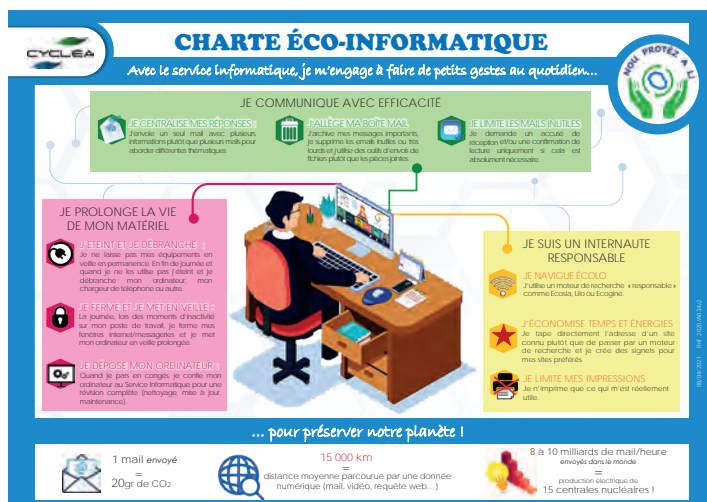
CYCLEA

CHARTE ÉCO-INFORMATIQUE

Avec le service informatique, je m'engage à faire de petits gestes au quotidien...

NOUS PROTÉGEZ À LI

JE COMMUNIQUE AVEC EFFICACITÉ

JE CENTRALISE MES RÉPONSES : J'envoie un seul mail avec plusieurs informations plutôt que plusieurs mails pour aborder différentes thématiques.

J'ALLÈGE MA BOÎTE MAIL : J'archive mes messages importants, je supprime les emails inutiles ou très lourds et j'utilise des outils d'envois de fichiers plutôt que les pièces jointes.

JE LIMITE LES MAILS INUTILES : Je demande un accusé de réception et/ou une confirmation de lecture uniquement si cela est absolument nécessaire.

JE PROLONGE LA VIE DE MON MATÉRIEL

J'ÉTEINT ET JE DÉBRANCHE : Je ne laisse pas mes équipements en veille en permanence. En fin de journée et quand je ne les utilise pas j'éteint et je débranche mon ordinateur, mon chargeur de téléphone ou autre.

JE FERME ET JE MET EN VEILLE : La journée, lors des moments d'inactivité sur mon poste de travail, je ferme mes fenêtres internet/messageries et je met mon ordinateur en veille prolongée.

JE DÉPOSE MON ORDINATEUR : Quand je pars en congés, je confie mon ordinateur au Service Informatique pour une révision complète (nettoyage, mise à jour, maintenance).

JE SUIS UN INTERNAUTE RESPONSABLE

JE NAVIGUE ÉCOLO : J'utilise un moteur de recherche « responsable » comme Ecosia, Lilo ou Ecogine.

J'ÉCONOMISE TEMPS ET ÉNERGIES : Je tape directement l'adresse d'un site connu plutôt que de passer par un moteur de recherche et je crée des signets pour mes sites préférés.

JE LIMITE MES IMPRESSIONS : Je n'imprime que ce qui m'est réellement utile.

... pour préserver notre planète !

1 mail envoyé = 20gr de $CO_2$

15 000 km = distance moyenne parcourue par une donnée numérique (mail, vidéo, requête web...)

8 à 10 milliards de mail/heure envoyés dans le monde = production électrique de 15 centrales nucléaires !